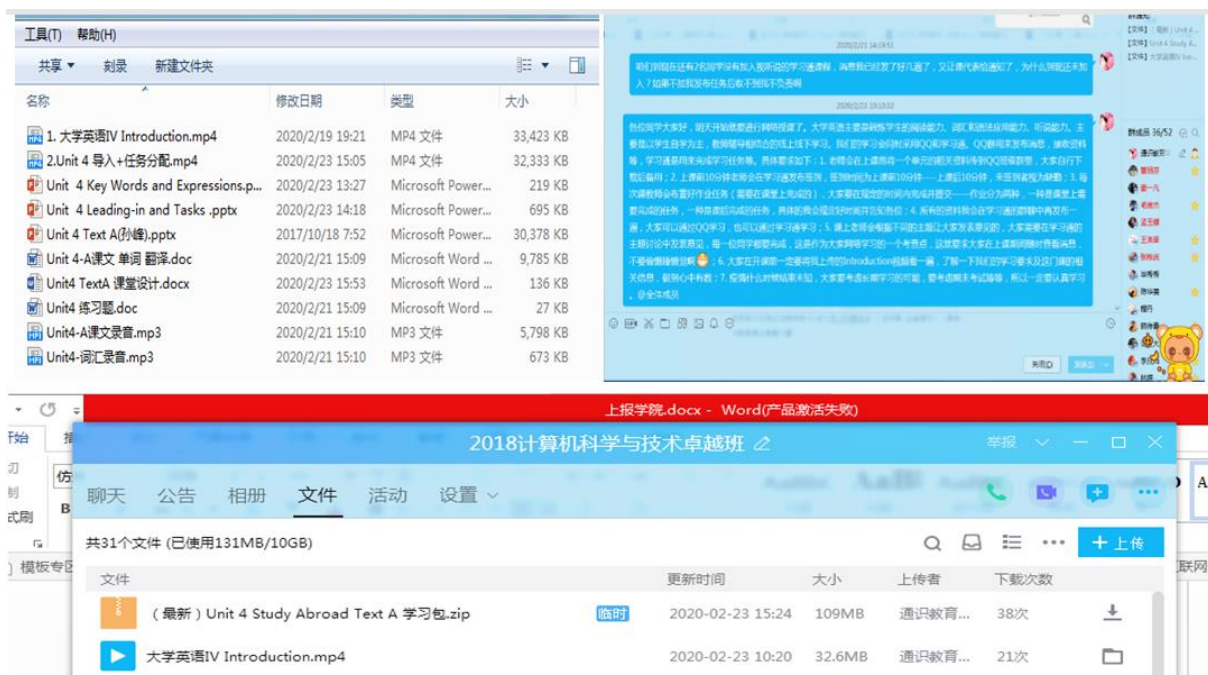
工具(T) 帮助(H)

共享 ▾ 刻录 新建文件夹

| 名称 | 修改日期 | 类型 | 大小 |
|---|---|---|---|
| 1. 大学英语IV Introduction.mp4 | 2020/2/19 19:21 | MP4 文件 | 33,423 KB |
| 2.Unit 4 导入+任务分配.mp4 | 2020/2/23 15:05 | MP4 文件 | 32,333 KB |
| Unit 4 Key Words and Expressions.p... | 2020/2/23 13:27 | Microsoft Power... | 219 KB |
| Unit 4 Leading-in and Tasks .pptx | 2020/2/23 14:18 | Microsoft Power... | 695 KB |
| Unit 4 Text A(孙峰).pptx | 2017/10/18 7:52 | Microsoft Power... | 30,378 KB |
| Unit 4-A课文 单词 翻译.doc | 2020/2/21 15:09 | Microsoft Word ... | 9,785 KB |
| Unit4 TextA 课堂设计.docx | 2020/2/21 15:53 | Microsoft Word ... | 136 KB |
| Unit4 练习题.doc | 2020/2/21 15:09 | Microsoft Word ... | 27 KB |
| Unit4-A课文录音.mp3 | 2020/2/21 15:10 | MP3 文件 | 5,798 KB |
| Unit4-词汇录音.mp3 | 2020/2/21 15:10 | MP3 文件 | 673 KB |

2020/2/21 14:19:51
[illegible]
2020/2/21 10:10:32
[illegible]
群成员 36/52

上报学院.docx - Word(产品激活失败)

2018计算机科学与技术卓越班
举报
聊天 公告 相册 文件 活动 设置
共31个文件 (已使用131MB/10GB)
上传

| 文件 | | 更新时间 | 大小 | 上传者 | 下载次数 |
|---|---|---|---|---|---|
| (最新) Unit 4 Study Abroad Text A 学习包.zip | 临时 | 2020-02-23 15:24 | 109MB | 通识教育... | 38次 |
| 大学英语IV Introduction.mp4 | | 2020-02-23 10:20 | 32.6MB | 通识教育... | 21次 |

开始
模板专区